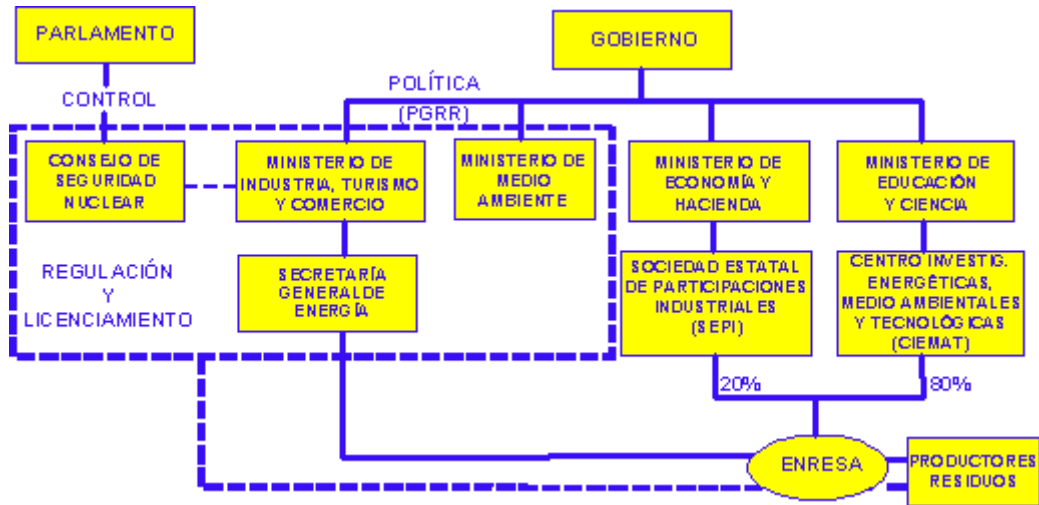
PARLAMENTO

GOBIERNO

POLÍTICA

CONTROL

(PGRR)

CONSEJO DE SEGURIDAD NUCLEAR

MINISTERIO DE INDUSTRIA, TURISMO Y COMERCIO

MINISTERIO DE MEDIO AMBIENTE

MINISTERIO DE ECONOMÍA Y HACIENDA

MINISTERIO DE EDUCACIÓN Y CIENCIA

REGULACIÓN Y LICENCIAMIENTO

SECRETARÍA GENERAL DE ENERGÍA

SOCIEDAD ESTATAL DE PARTICIPACIONES INDUSTRIALES (SEPI)

CENTRO INVESTIG. ENERGÉTICAS, MEDIO AMBIENTALES Y TECNOLÓGICAS (CIEMAT)

20%

80%

ENRESA

PRODUCTORES RESIDUOS